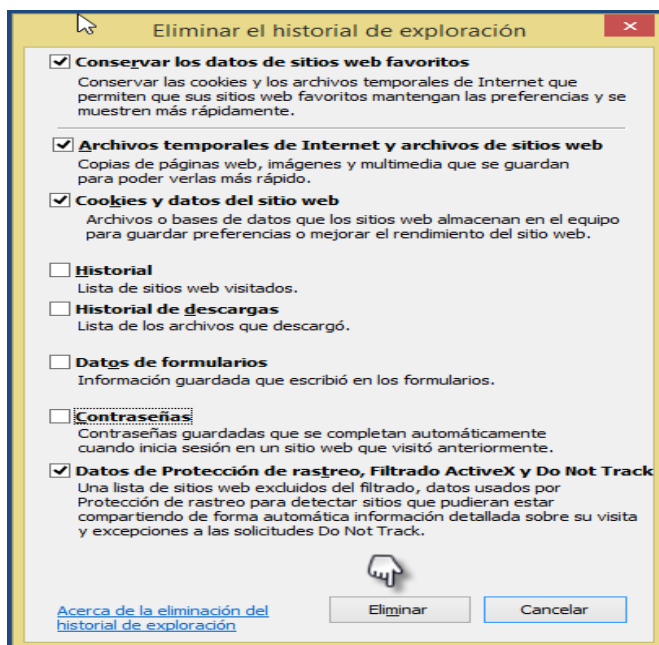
Eliminar el historial de exploración

✕

Conservar los datos de sitios web favoritos
Conservar las cookies y los archivos temporales de Internet que permiten que sus sitios web favoritos mantengan las preferencias y se muestren más rápidamente.

Archivos temporales de Internet y archivos de sitios web
Copias de páginas web, imágenes y multimedia que se guardan para poder verlas más rápido.

Cookies y datos del sitio web
Archivos o bases de datos que los sitios web almacenan en el equipo para guardar preferencias o mejorar el rendimiento del sitio web.

Historial
Lista de sitios web visitados.

Historial de descargas
Lista de los archivos que descargó.

Datos de formularios
Información guardada que escribió en los formularios.

Contraseñas
Contraseñas guardadas que se completan automáticamente cuando inicia sesión en un sitio web que visitó anteriormente.

Datos de Protección de rastreo, Filtrado ActiveX y Do Not Track
Una lista de sitios web excluidos del filtrado, datos usados por Protección de rastreo para detectar sitios que pudieran estar compartiendo de forma automática información detallada sobre su visita y excepciones a las solicitudes Do Not Track.

Acerca de la eliminación del historial de exploración

Eliminar

Cancelar